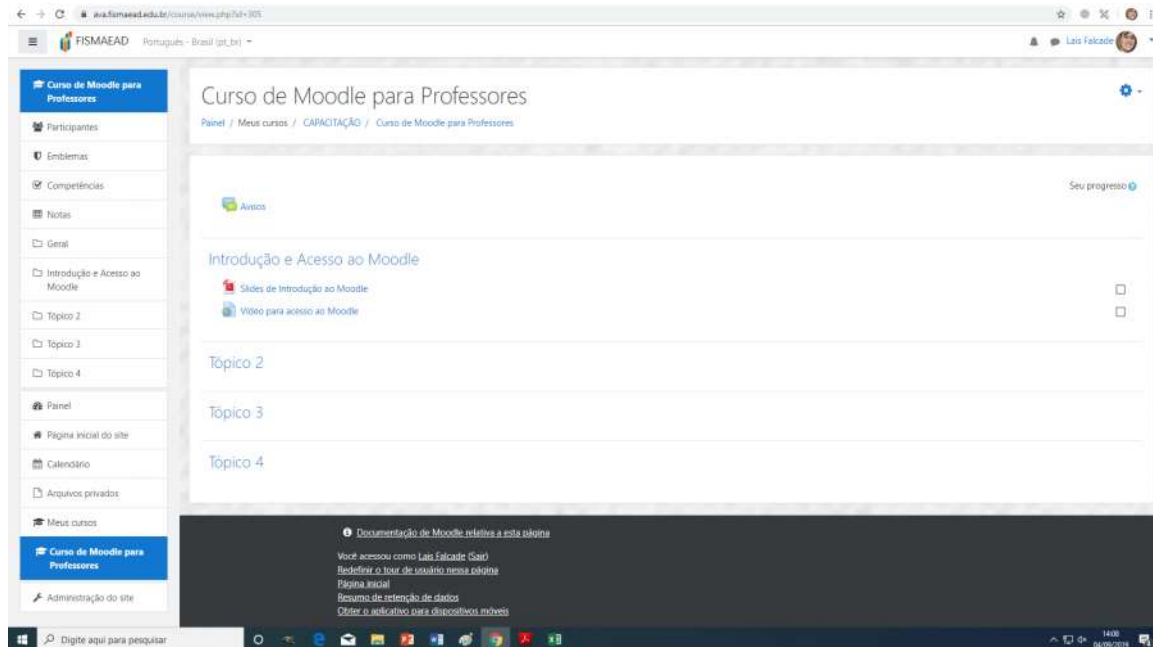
ava.fismaead.edu.br/course/view.php?id=305

FISMAEAD Português - Brasil (pt_br)

Lais Falcade

Curso de Moodle para Professores

Participantes

Emblemas

Competências

Notas

Geral

Introdução e Acesso ao Moodle

Tópico 2

Tópico 3

Tópico 4

Painel

Página inicial do site

Calendário

Arquivos privados

Meus cursos

Curso de Moodle para Professores

Administração do site

Curso de Moodle para Professores

Painel / Meus cursos / CAPACITAÇÃO / Curso de Moodle para Professores

Seu progresso

Avisos

Introdução e Acesso ao Moodle

Slides de Introdução ao Moodle

Vídeo para acesso ao Moodle

Tópico 2

Tópico 3

Tópico 4

Documentação de Moodle relativa a esta página

Você acessou como Lais Falcade (Sair)
Redefinir o tour de usuário nessa página
Página inicial
Resumo de retenção de dados
Obter o aplicativo para dispositivos móveis

Digite aqui para pesquisar

14:00
04/09/2019